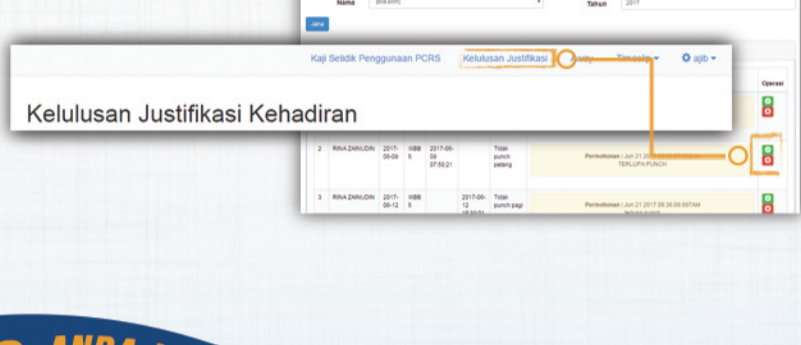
Nama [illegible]

Tahun 2017

Jana

Kaji Selidik Penggunaan PCRS Kelulusan Justifikasi Aktiviti Timesite ajib

Kelulusan Justifikasi Kehadiran

Operasi

| 2 | RINA ZAINUDIN | 2017-06-09 | WBB 5 | 2017-06-09 07:50:21 | | Tidak punch petang | Permohonan : Jun 21 2017 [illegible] TERLUPA PUNCH |
|---|---|---|---|---|---|---|---|
| 3 | RINA ZAINUDIN | 2017-06-12 | WBB 5 | | 2017-06-12 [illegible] | Tidak punch pagi | Permohonan : Jun 21 2017 08:36:00:897AM terlupa punch |